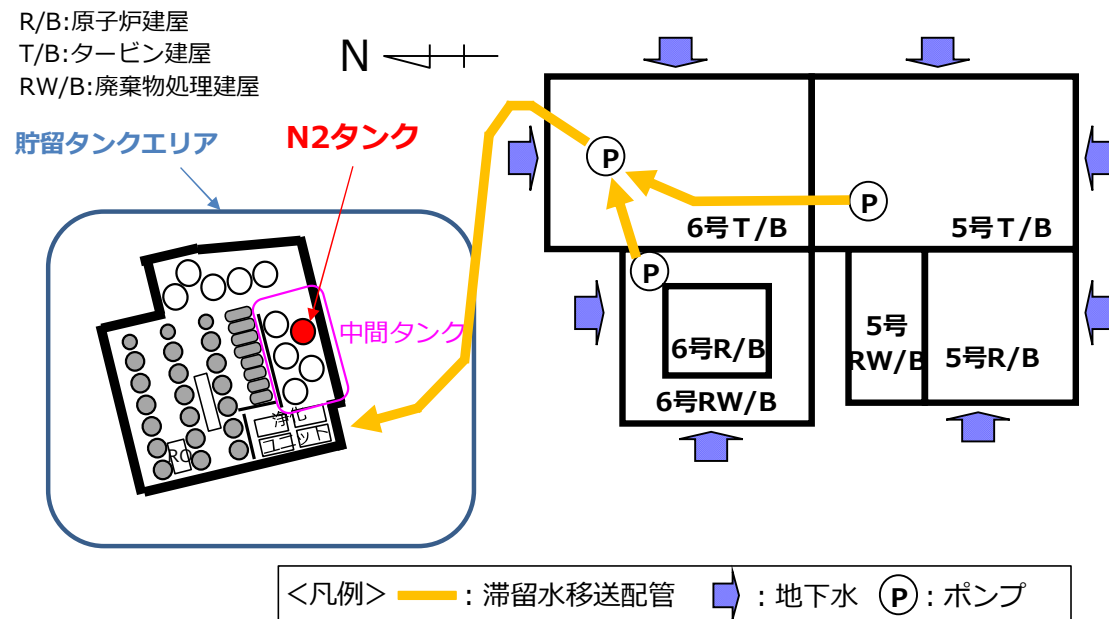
R/B:原子炉建屋
T/B:タービン建屋
RW/B:廃棄物処理建屋

N

貯留タンクエリア

N2タンク

中間タンク

浄化
ユニット

RO

P

P

P

6号T/B

5号T/B

6号R/B

6号RW/B

5号
RW/B

5号R/B

<凡例> : 滞留水移送配管 : 地下水 P : ポンプ